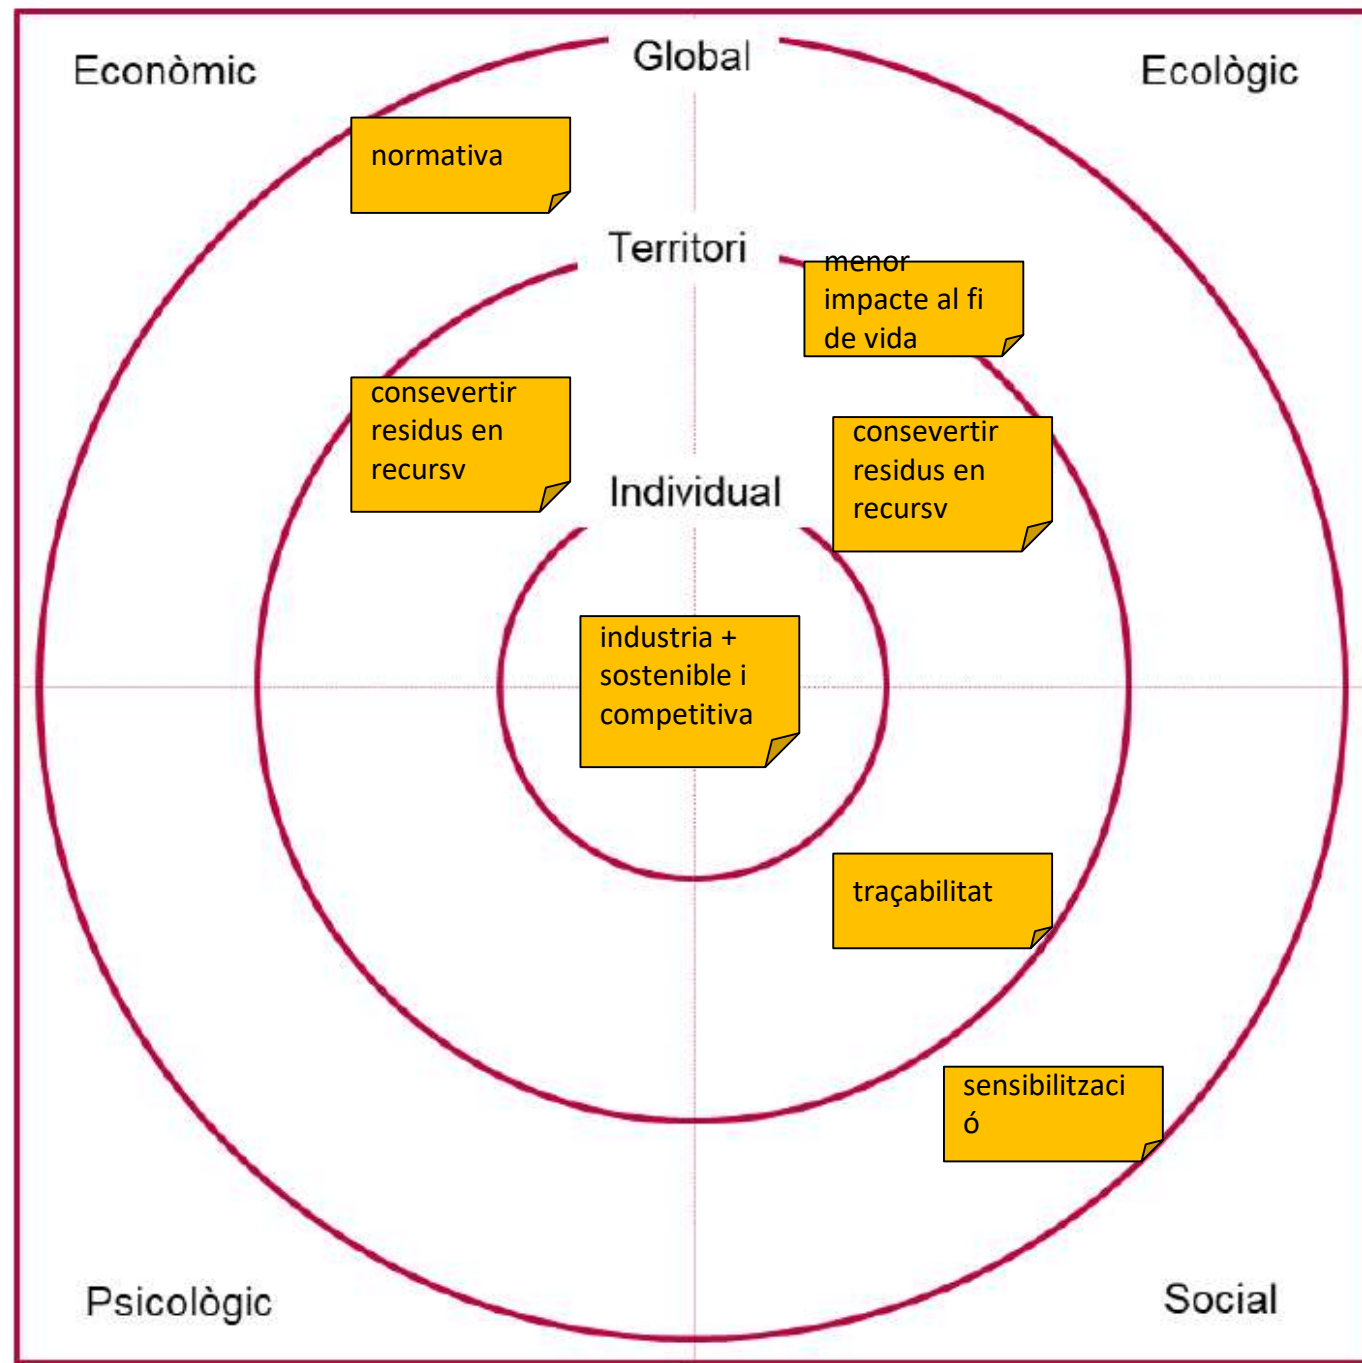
Econòmic

Global

Ecològic

normativa

Territori

menor impacte al fi de vida

consevertir residus en recursv

Individual

consevertir residus en recursv

industria + sostenible i competitiva

traçabilitat

sensibilitzaci ó

Psicològic

Social